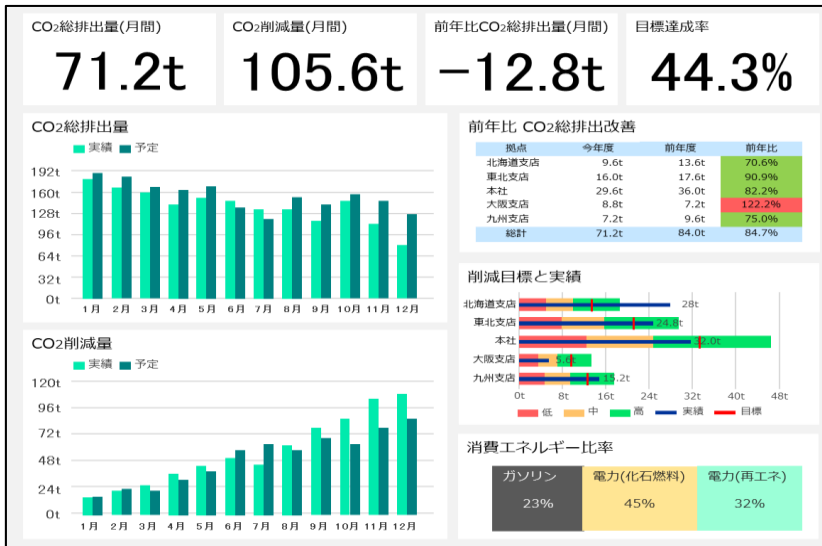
CO₂総排出量(月間)
71.2t

CO₂削減量(月間)
105.6t

前年比CO₂総排出量(月間)
−12.8t

目標達成率
44.3%

CO₂総排出量
実績 予定
192t
160t
128t
96t
64t
32t
0t
1月 2月 3月 4月 5月 6月 7月 8月 9月 10月 11月 12月

前年比 CO₂総排出改善

| 拠点 | 今年度 | 前年度 | 前年比 |
|---|---|---|---|
| 北海道支店 | 9.6t | 13.6t | 70.6% |
| 東北支店 | 16.0t | 17.6t | 90.9% |
| 本社 | 29.6t | 36.0t | 82.2% |
| 大阪支店 | 8.8t | 7.2t | 122.2% |
| 九州支店 | 7.2t | 9.6t | 75.0% |
| 総計 | 71.2t | 84.0t | 84.7% |

削減目標と実績
北海道支店 28t
東北支店 24.8t
本社 32.0t
大阪支店 5.6t
九州支店 15.2t
0t 8t 16t 24t 32t 40t 48t
低 中 高 実績 目標

CO₂削減量
実績 予定
120t
96t
72t
48t
24t
0t
1月 2月 3月 4月 5月 6月 7月 8月 9月 10月 11月 12月

消費エネルギー比率
ガソリン
23%
電力(化石燃料)
45%
電力(再エネ)
32%